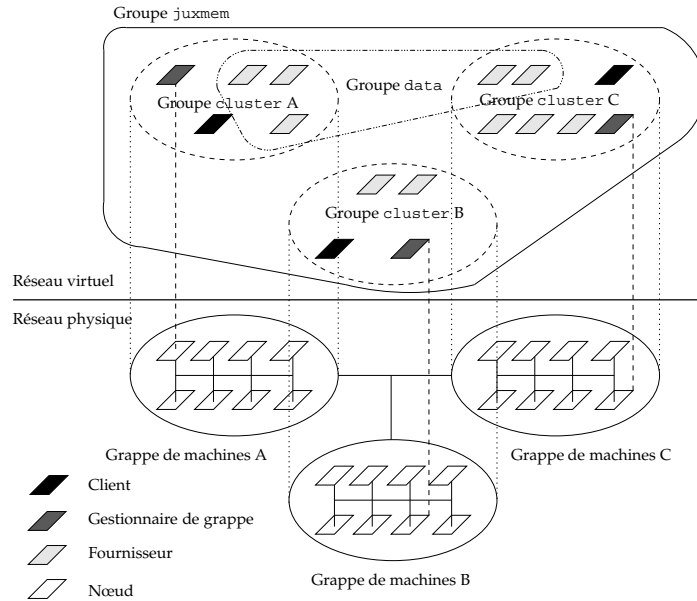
Groupe juxmem

Groupe data

Groupe cluster A

Groupe cluster C

Groupe cluster B

Réseau virtuel

Réseau physique

Grappe de machines A

Grappe de machines C

Grappe de machines B

Client

Gestionnaire de grappe

Fournisseur

Nœud